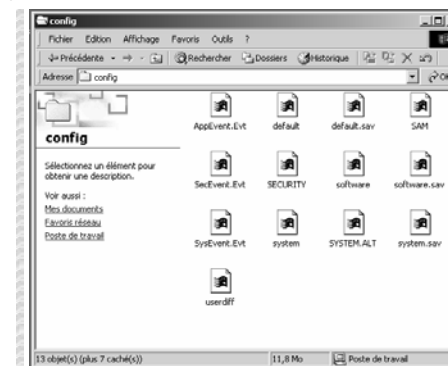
config

Fichier Edition Affichage Favoris Outils ?

Précédente Rechercher Dossiers Historique

Adresse config

config

Sélectionnez un élément pour obtenir une description.

Voir aussi :
Mes documents
Favoris réseau
Poste de travail

AppEvent.Evt
default
default.sav
SAM
SecEvent.Evt
SECURITY
software
software.sav
SysEvent.Evt
system
SYSTEM.ALT
system.sav
userdiff

13 objet(s) (plus 7 caché(s))
11,8 Mo
Poste de travail